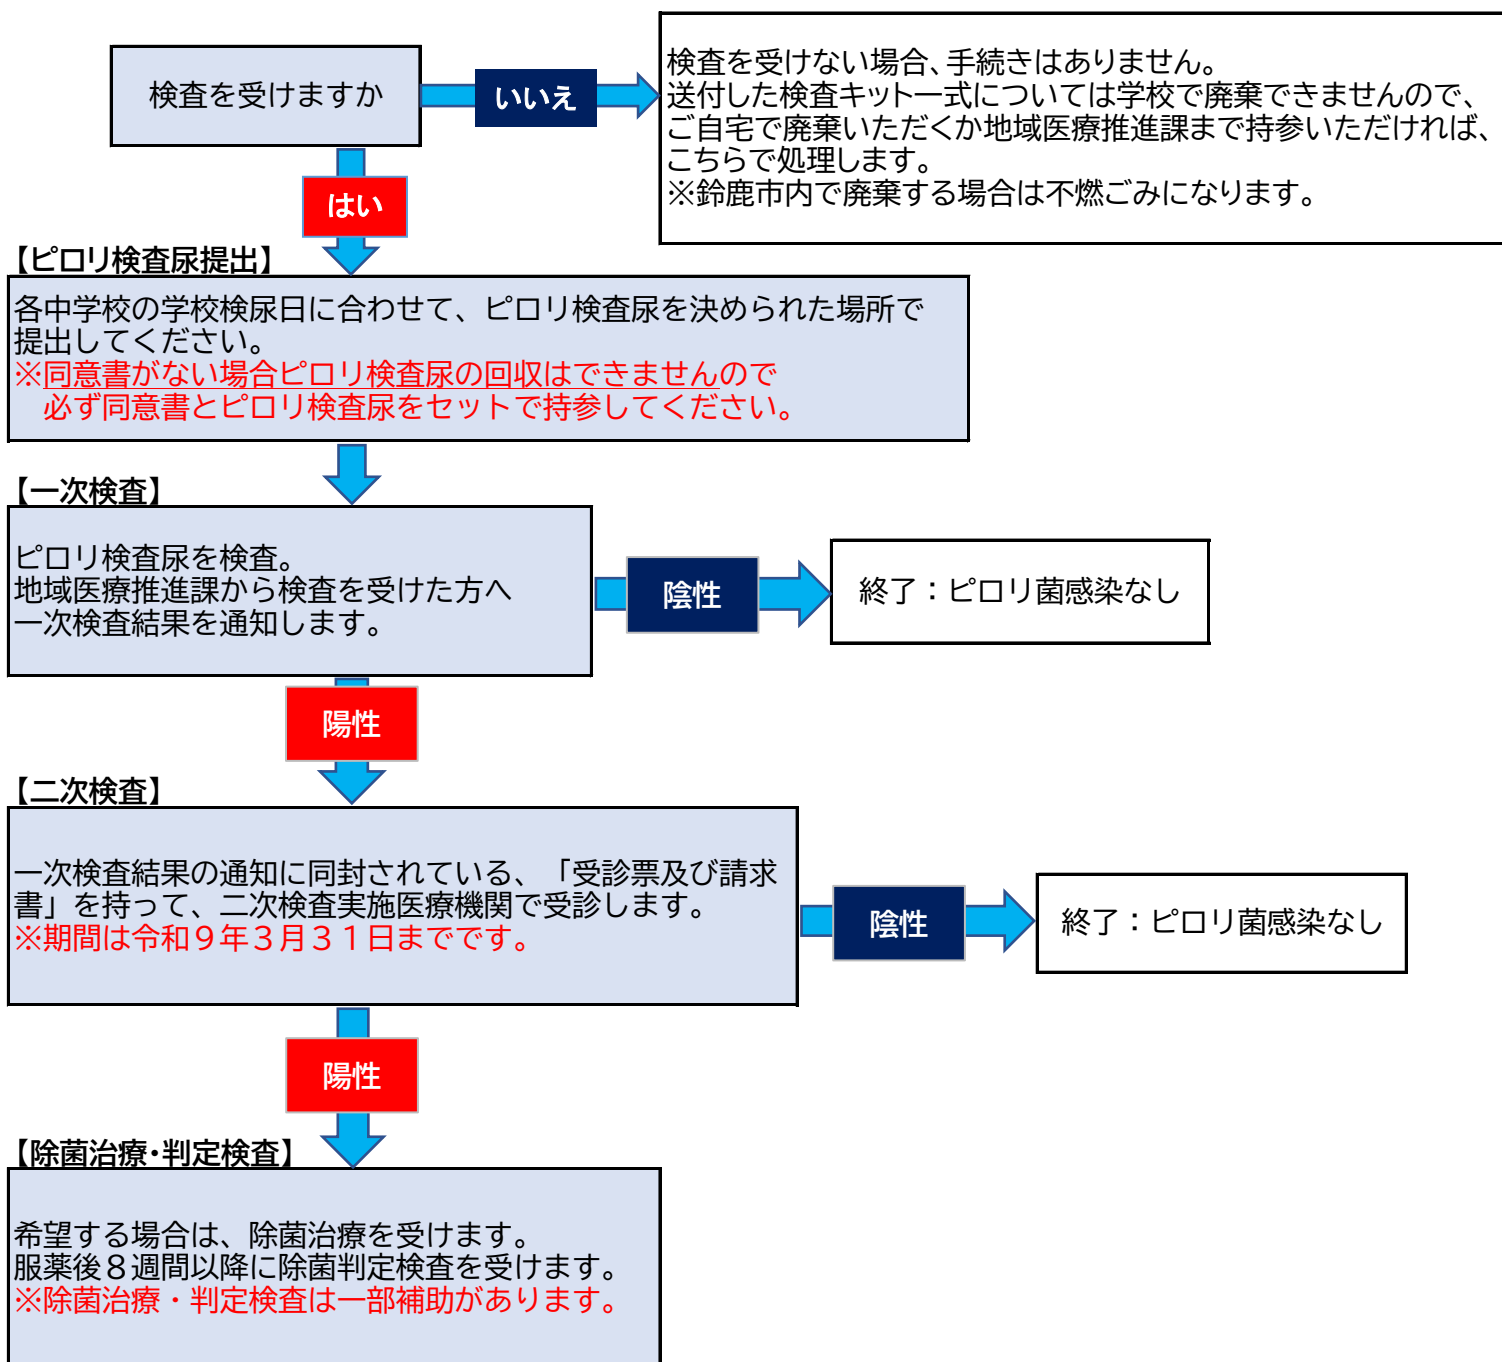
検査を受けますか

いいえ

検査を受けない場合、手続きはありません。
送付した検査キット一式については学校で廃棄できませんので、ご自宅で廃棄いただくか地域医療推進課まで持参いただければ、こちらで処理します。
※鈴鹿市内で廃棄する場合は不燃ごみになります。

はい

【ピロリ検査尿提出】

各中学校の学校検尿日に合わせて、ピロリ検査尿を決められた場所で提出してください。
※同意書がない場合ピロリ検査尿の回収はできませんので
必ず同意書とピロリ検査尿をセットで持参してください。

【一次検査】

ピロリ検査尿を検査。
地域医療推進課から検査を受けた方へ
一次検査結果を通知します。

陰性

終了：ピロリ菌感染なし

陽性

【二次検査】

一次検査結果の通知に同封されている、「受診票及び請求書」を持って、二次検査実施医療機関で受診します。
※期間は令和９年３月３１日までです。

陰性

終了：ピロリ菌感染なし

陽性

【除菌治療・判定検査】

希望する場合は、除菌治療を受けます。
服薬後８週間以降に除菌判定検査を受けます。
※除菌治療・判定検査は一部補助があります。